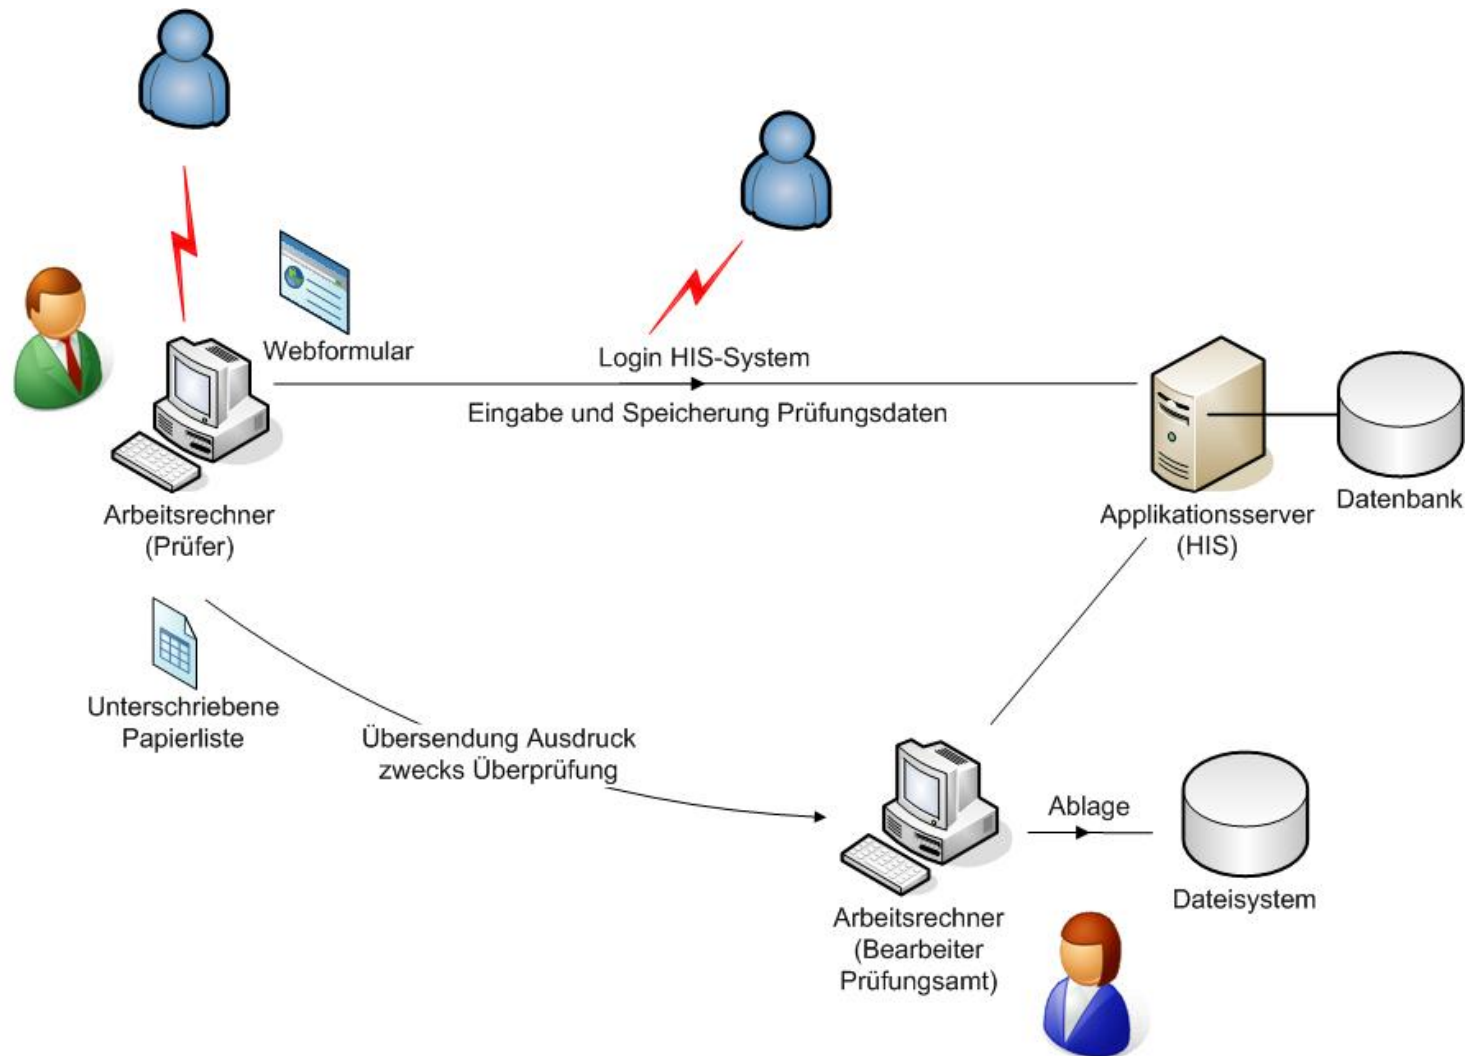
Webformular

Login HIS-System

Eingabe und Speicherung Prüfungsdaten

Arbeitsrechner (Prüfer)

Applikationsserver (HIS)

Datenbank

Unterschriebene Papierliste

Übersendung Ausdruck zwecks Überprüfung

Ablage

Dateisystem

Arbeitsrechner (Bearbeiter Prüfungsamt)